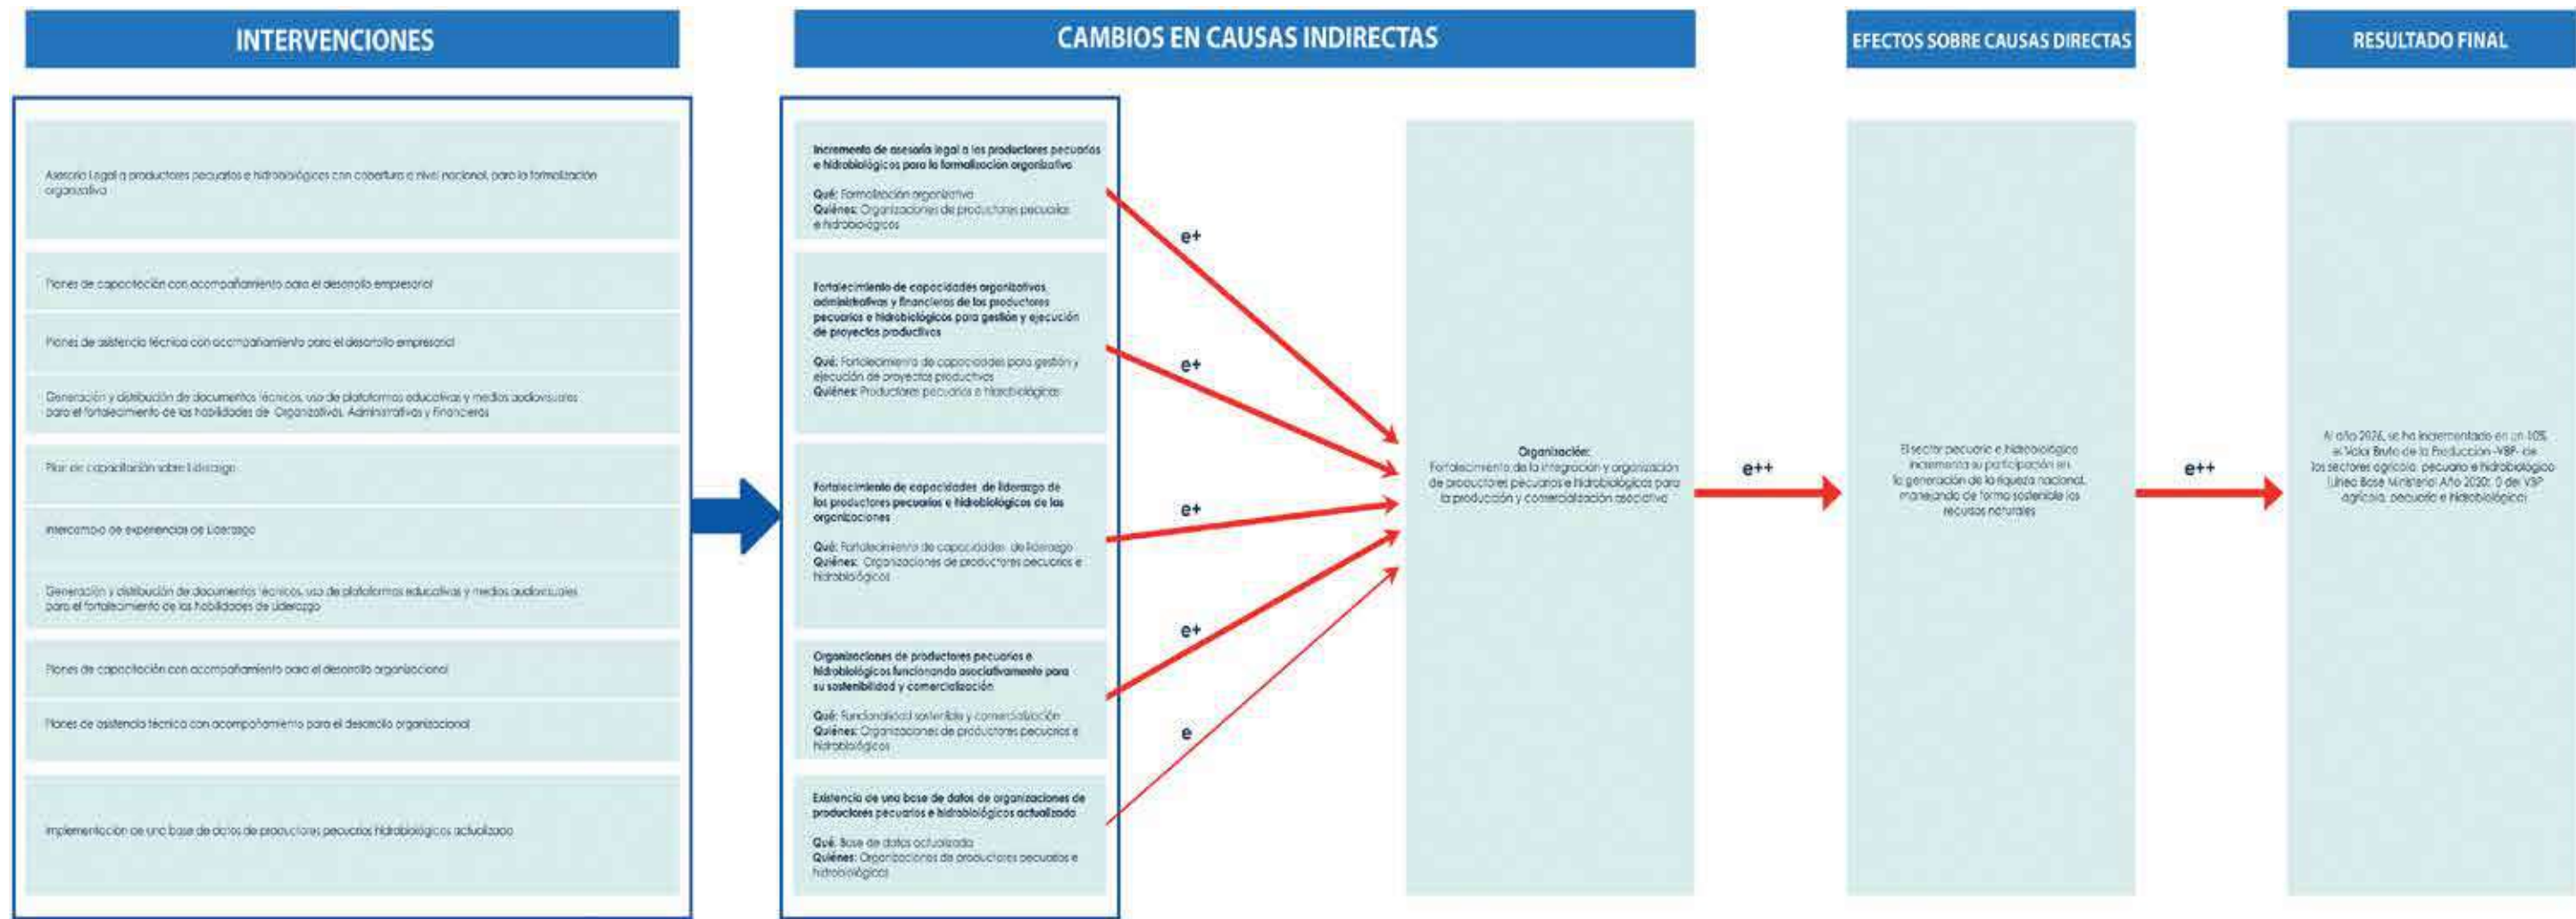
INTERVENCIONES

CAMBIOS EN CAUSAS INDIRECTAS

EFECTOS SOBRE CAUSAS DIRECTAS

RESULTADO FINAL

Asesoría Legal a productores pecuarios e hidrobiológicos con cobertura a nivel nacional, para la formalización organizativa

Planes de capacitación con acompañamiento para el desarrollo empresarial

Planes de asistencia técnica con acompañamiento para el desarrollo empresarial

Generación y distribución de documentos técnicos, uso de plataformas educativas y medios audiovisuales para el fortalecimiento de las habilidades de Organizativas, Administrativas y Financieras

Plan de capacitación sobre Liderazgo

Intercambio de experiencias de Liderazgo

Generación y distribución de documentos técnicos, uso de plataformas educativas y medios audiovisuales para el fortalecimiento de las habilidades de liderazgo

Planes de capacitación con acompañamiento para el desarrollo organizacional

Planes de asistencia técnica con acompañamiento para el desarrollo organizacional

Implementación de una base de datos de productores pecuarios hidrobiológicos actualizado

Incremento de asesoría legal a los productores pecuarios e hidrobiológicos para la formalización organizativa

Qué: Formalización organizativa
Quiénes: Organizaciones de productores pecuarios e hidrobiológicos

Fortalecimiento de capacidades organizativas, administrativas y financieras de los productores pecuarios e hidrobiológicos para gestión y ejecución de proyectos productivos

Qué: Fortalecimiento de capacidades para gestión y ejecución de proyectos productivos
Quiénes: Productores pecuarios e hidrobiológicos

Fortalecimiento de capacidades de liderazgo de los productores pecuarios e hidrobiológicos de las organizaciones

Qué: Fortalecimiento de capacidades de liderazgo
Quiénes: Organizaciones de productores pecuarios e hidrobiológicos

Organizaciones de productores pecuarios e hidrobiológicos funcionando asociativamente para su sostenibilidad y comercialización

Qué: Funcionalidad sostenible y comercialización
Quiénes: Organizaciones de productores pecuarios e hidrobiológicos

Existencia de una base de datos de organizaciones de productores pecuarios e hidrobiológicos actualizado

Qué: Base de datos actualizada
Quiénes: Organizaciones de productores pecuarios e hidrobiológicos

e+
e+
e+
e+
e

Organización:
Fortalecimiento de la integración y organización de productores pecuarios e hidrobiológicos para la producción y comercialización asociativa

e++

El sector pecuario e hidrobiológico incrementa su participación en la generación de la riqueza nacional, manejando de forma sostenible los recursos naturales

e++

Al año 2026, se ha incrementado en un 10% el Valor Bruto de la Producción -VBP- de los sectores agrícola, pecuario e hidrobiológico (Línea Base Ministerial Año 2020: 0 del VBP agrícola, pecuario e hidrobiológico)